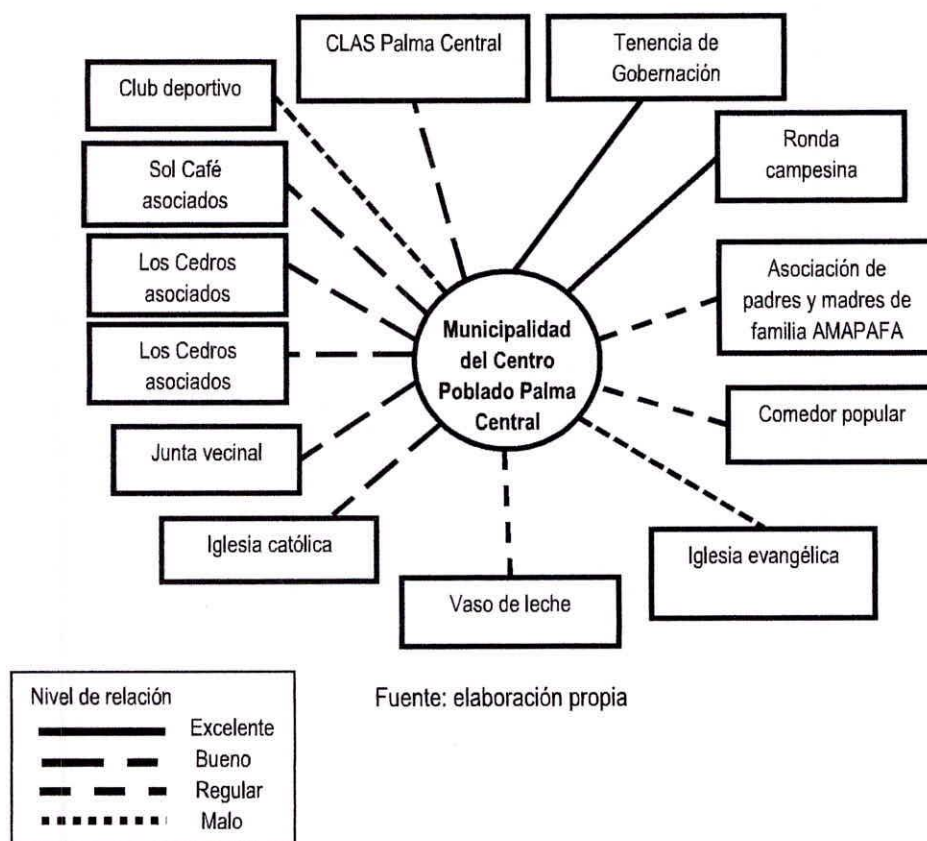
CLAS Palma Central

Tenencia de Gobernación

Club deportivo

Ronda campesina

Sol Café asociados

Los Cedros asociados

Asociación de padres y madres de familia AMAPAFA

Municipalidad del Centro Poblado Palma Central

Los Cedros asociados

Comedor popular

Junta vecinal

Iglesia católica

Iglesia evangélica

Vaso de leche

Nivel de relación
Excelente
Bueno
Regular
Malo

Fuente: elaboración propia